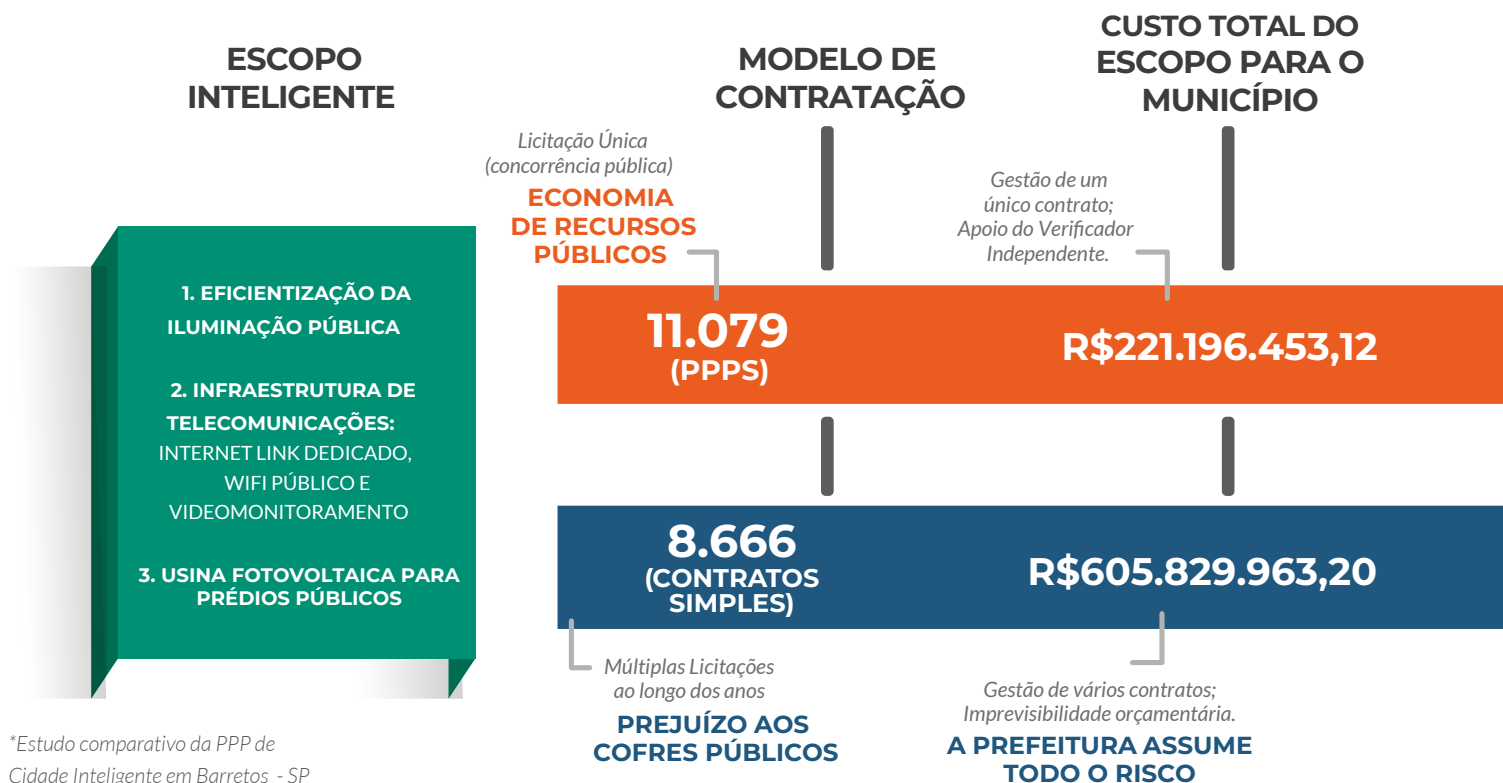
ESCOPO INTELIGENTE

MODELO DE CONTRATAÇÃO

CUSTO TOTAL DO ESCOPO PARA O MUNICÍPIO

Licitação Única (concorrência pública)

ECONOMIA DE RECURSOS PÚBLICOS

Gestão de um único contrato; Apoio do Verificador Independente.

1. EFICIENTIZAÇÃO DA ILUMINAÇÃO PÚBLICA

2. INFRAESTRUTURA DE TELECOMUNICAÇÕES: INTERNET LINK DEDICADO, WIFI PÚBLICO E VIDEOMONITORAMENTO

3. USINA FOTOVOLTAICA PARA PRÉDIOS PÚBLICOS

11.079 (PPPS)

R$221.196.453,12

8.666 (CONTRATOS SIMPLES)

R$605.829.963,20

Múltiplas Licitações ao longo dos anos

PREJUÍZO AOS COFRES PÚBLICOS

Gestão de vários contratos; Imprevisibilidade orçamentária.

A PREFEITURA ASSUME TODO O RISCO

*Estudo comparativo da PPP de Cidade Inteligente em Barretos - SP